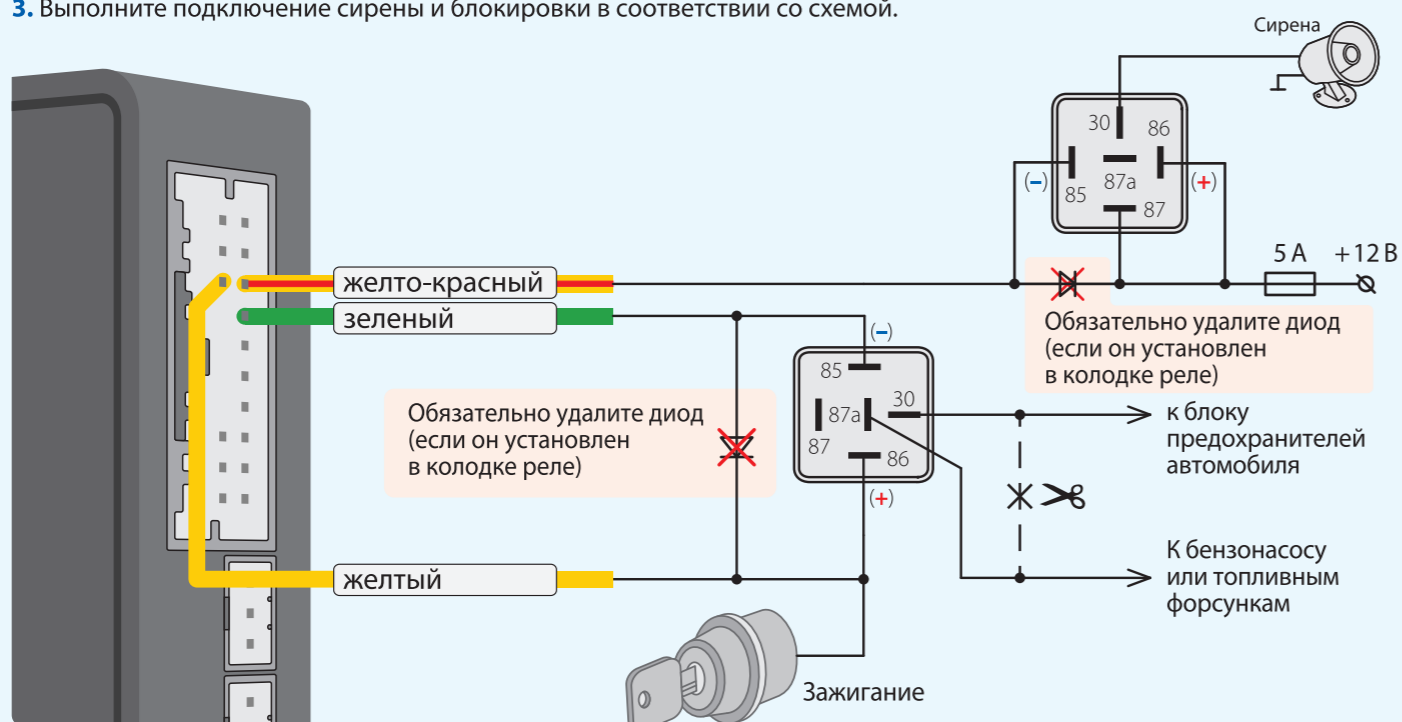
3. Выполните подключение сирены и блокировки в соответствии со схемой.

Сирена

30
86
(–)
85
87a
(+)
87

5 А
+12 В

желто-красный
зеленый

Обязательно удалите диод (если он установлен в колодке реле)

(–)
85
30
87a
87
86
(+)

Обязательно удалите диод (если он установлен в колодке реле)

к блоку предохранителей автомобиля

К бензонасосу или топливным форсункам

желтый

Зажигание